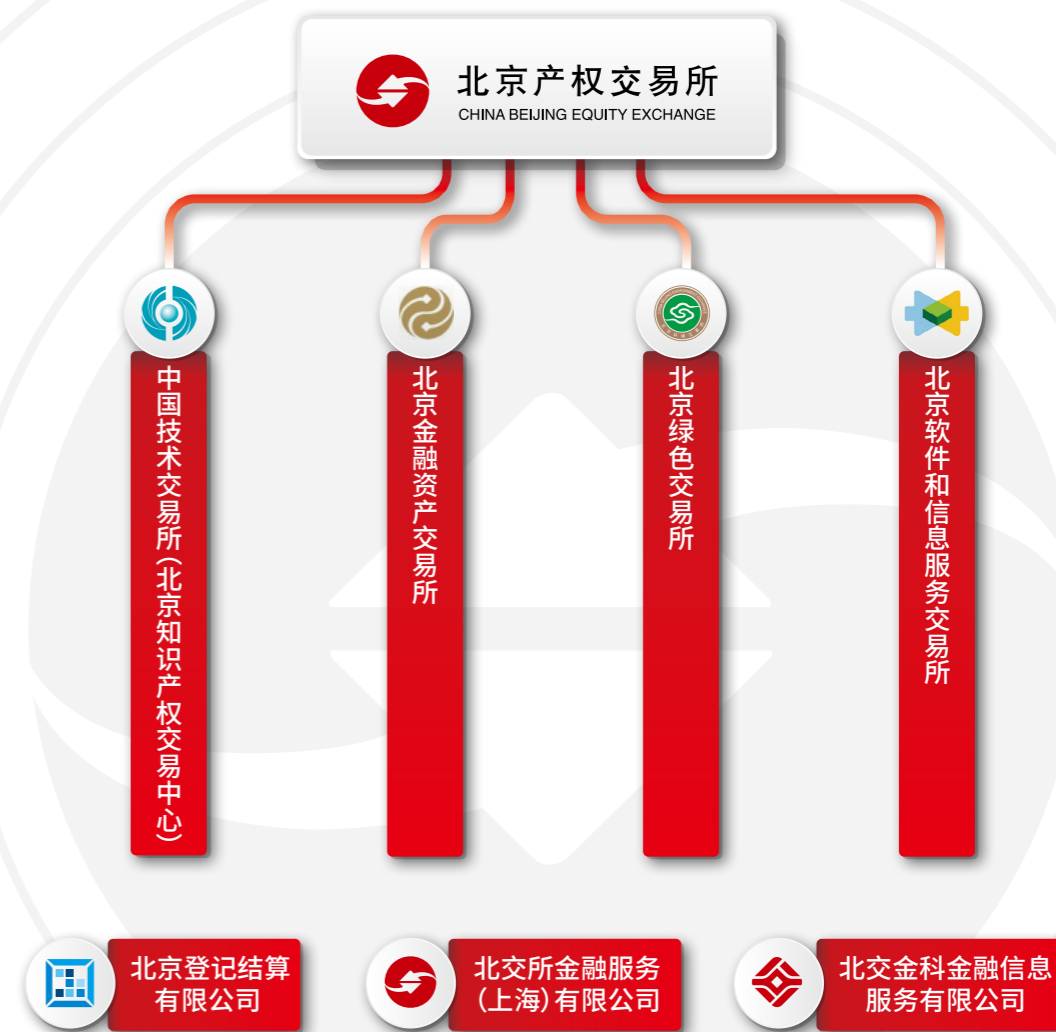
北京产权交易所
CHINA BEIJING EQUITY EXCHANGE

中国技术交易所(北京知识产权交易中心)

北京金融资产交易所

北京绿色交易所

北京软件和信息服务交易所

北京登记结算有限公司

北交所金融服务(上海)有限公司

北交金科金融信息服务有限公司